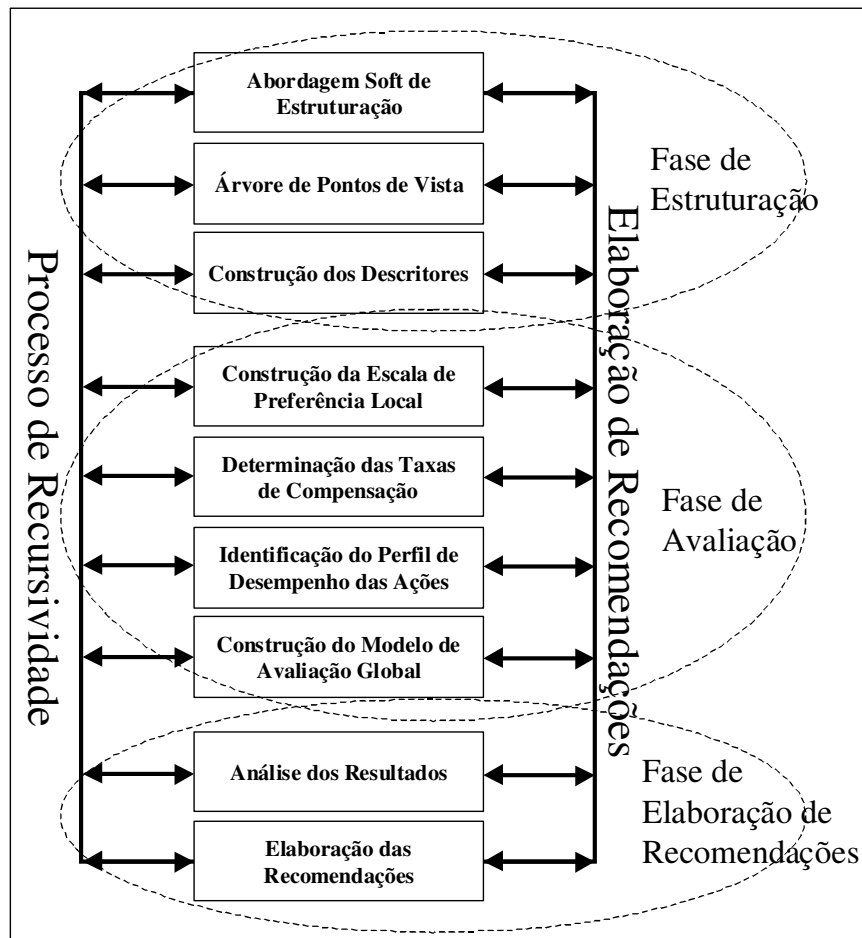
Processo de Recursividade

Abordagem Soft de Estruturação

Árvore de Pontos de Vista

Construção dos Descritores

Construção da Escala de Preferência Local

Determinação das Taxas de Compensação

Identificação do Perfil de Desempenho das Ações

Construção do Modelo de Avaliação Global

Análise dos Resultados

Elaboração das Recomendações

Elaboração de Recomendações

Fase de Estruturação

Fase de Avaliação

Fase de Elaboração de Recomendações